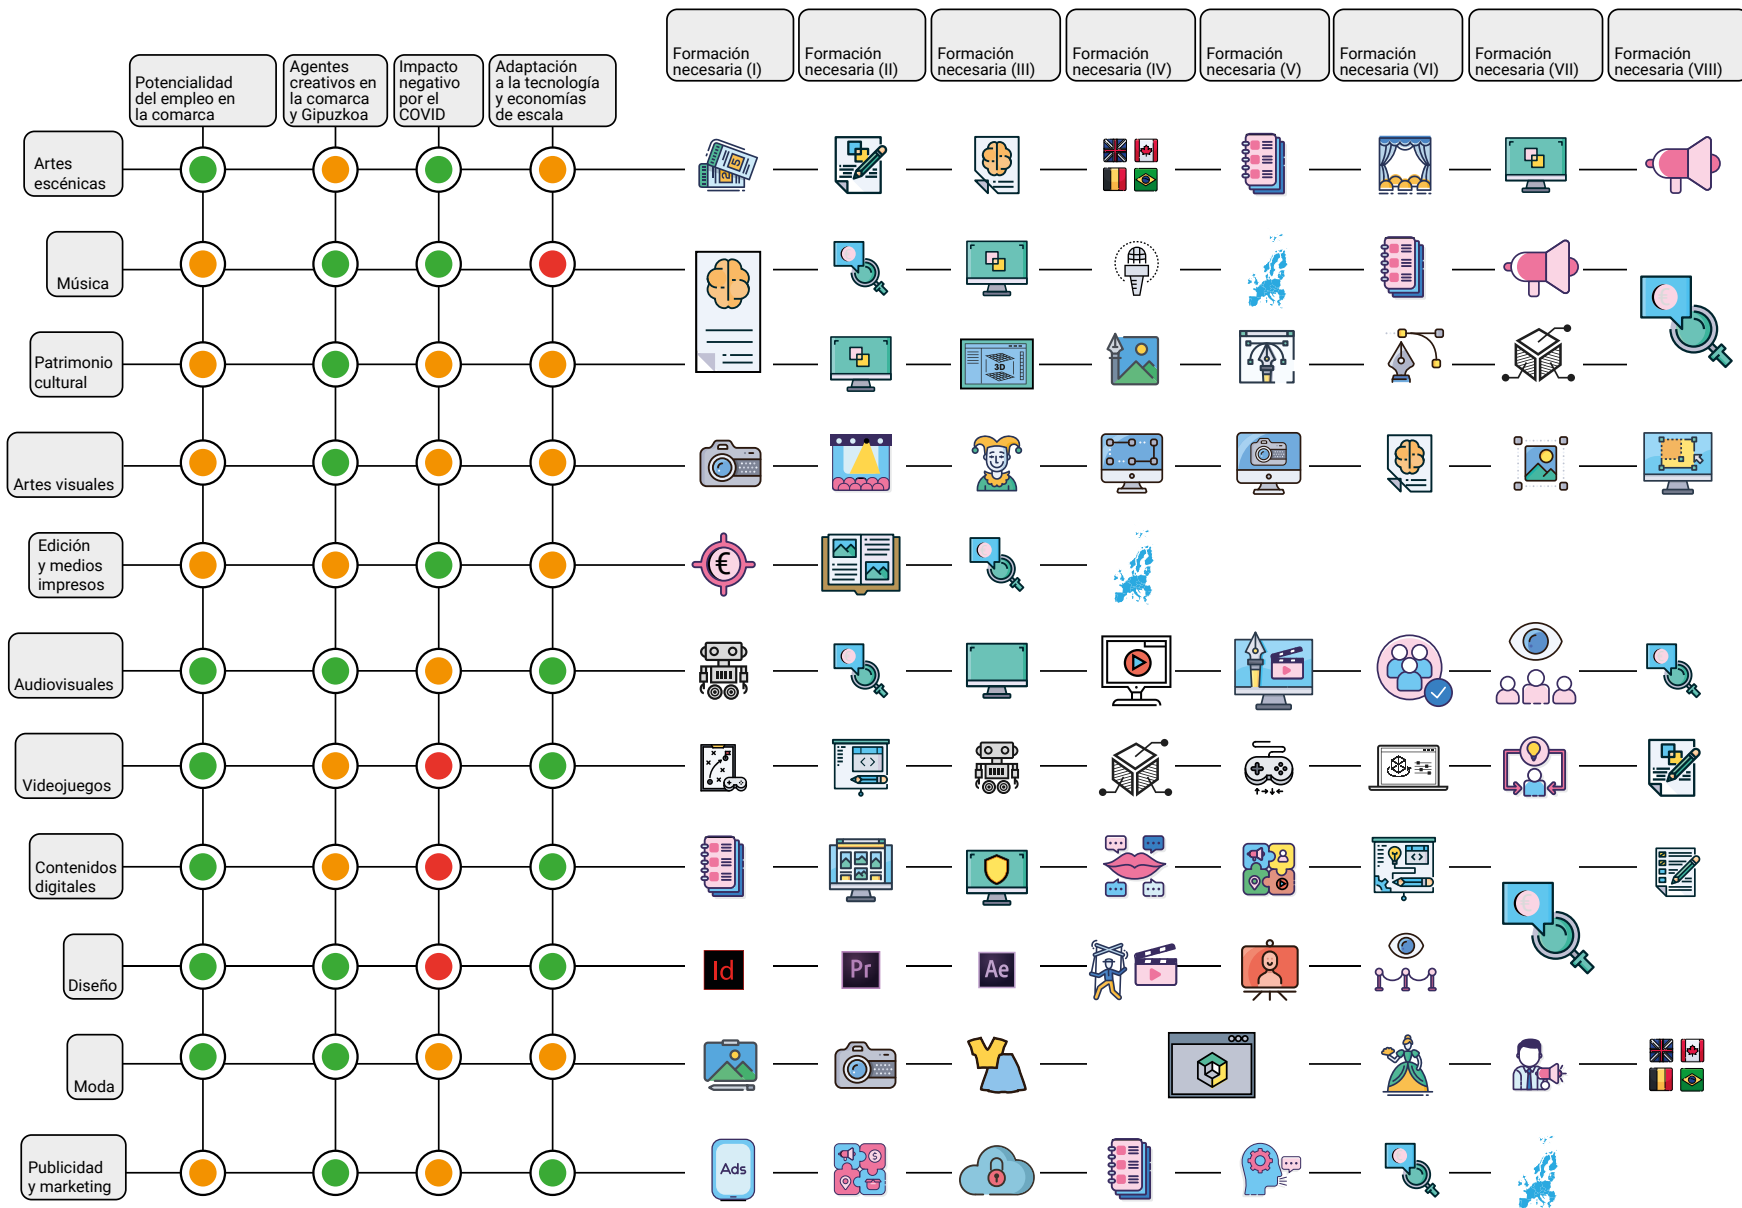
Formación necesaria (I)

Formación necesaria (II)

Formación necesaria (III)

Formación necesaria (IV)

Formación necesaria (V)

Formación necesaria (VI)

Formación necesaria (VII)

Formación necesaria (VIII)

Potencialidad del empleo en la comarca

Agentes creativos en la comarca y Gipuzkoa

Impacto negativo por el COVID

Adaptación a la tecnología y economías de escala

Artes escénicas

Música

Patrimonio cultural

Artes visuales

Edición y medios impresos

Audiovisuales

Videojuegos

Contenidos digitales

Diseño

Moda

Publicidad y marketing

3D

Id

Pr

Ae

Ads